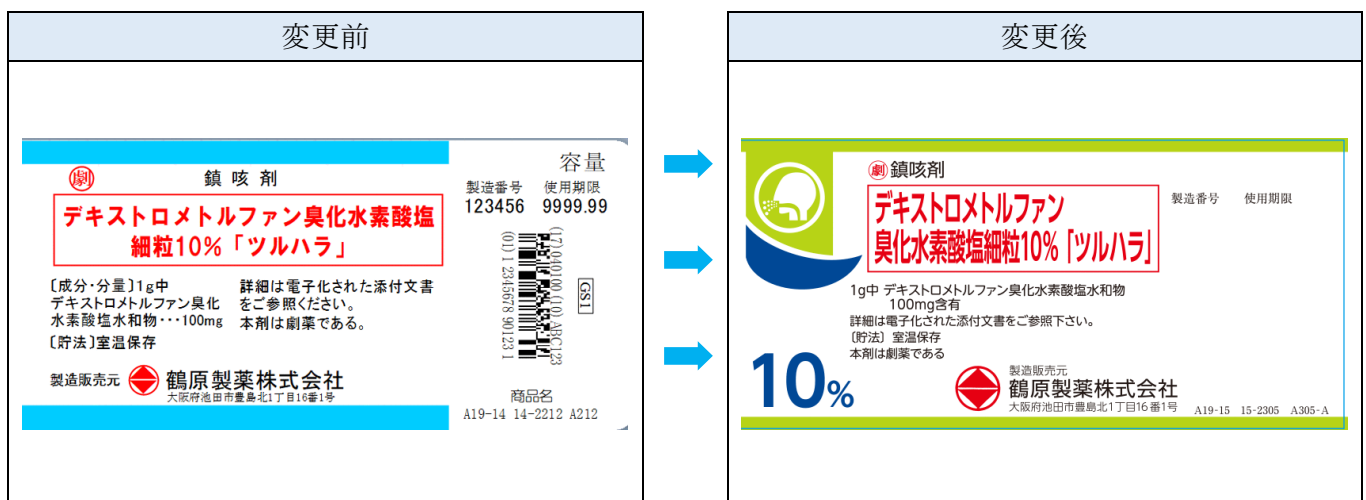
| 変更前 | 変更後 |
|---|---|
| | |

変更前

劇 鎮咳剤

デキストロメトルファン臭化水素酸塩細粒10%「ツルハラ」

〔成分・分量〕1g中 デキストロメトルファン臭化水素酸塩水和物・・・100mg

詳細は電子化された添付文書をご参照ください。本剤は劇薬である。

〔貯法〕室温保存

製造販売元 鶴原製薬株式会社 大阪府池田市豊島北1丁目16番1号

容量

製造番号 123456 使用期限 9999.99

(01)1 2345678 90123 1 (17)040100 (10)ABC123

GS1

商品名

A19-14 14-2212 A212

変更後

劇 鎮咳剤

デキストロメトルファン臭化水素酸塩細粒10%「ツルハラ」

製造番号 使用期限

1g中 デキストロメトルファン臭化水素酸塩水和物 100mg含有

詳細は電子化された添付文書をご参照下さい。

〔貯法〕室温保存

本剤は劇薬である

10%

製造販売元 鶴原製薬株式会社 大阪府池田市豊島北1丁目16番1号

A19-15 15-2305 A305-A